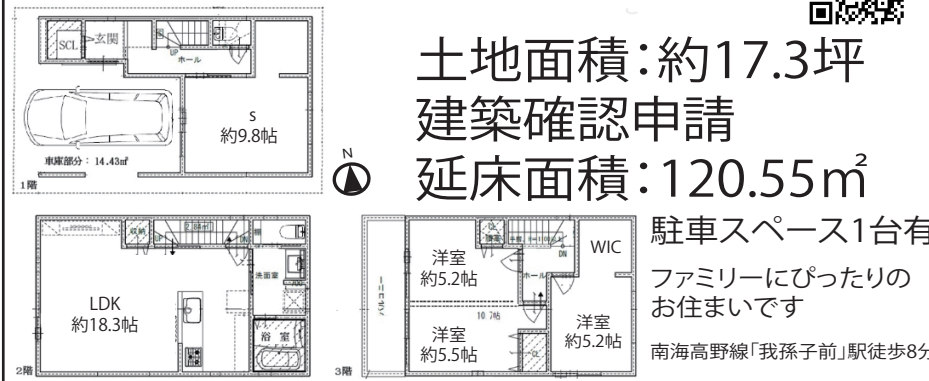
SCL
玄関
UP
ホール
S
約9.8帖
車庫部分：14.43㎡
1階

土地面積：約17.3坪
建築確認申請
延床面積：120.55㎡

N

駐車スペース1台有
ファミリーにぴったりの
お住まいです
南海高野線「我孫子前」駅徒歩8分

収納
UP
洗面室
LDK
約18.3帖
浴室
2階

洋室
約5.2帖
WIC
DN
ホール
洋室
約5.5帖
洋室
約5.2帖
CL
バルコニー
3階